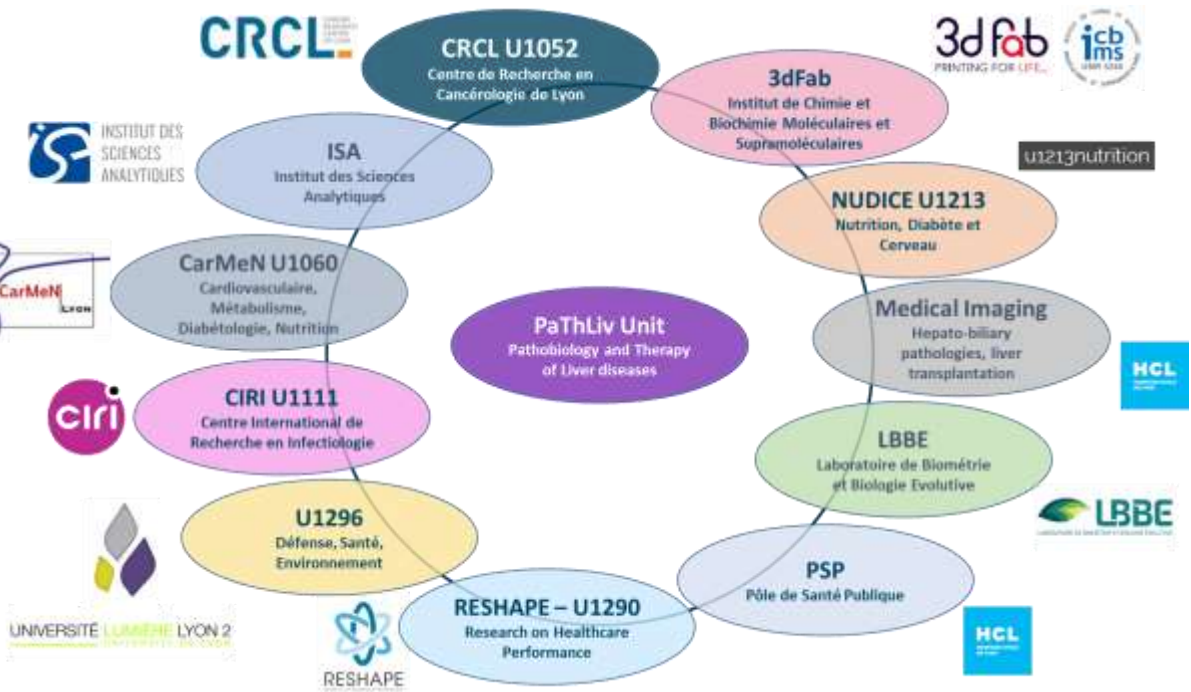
CRCL

CRCL U1052
Centre de Recherche en Cancérologie de Lyon

3d fab
PRINTING FOR LIFE

icbms

3dFab
Institut de Chimie et Biochimie Moléculaires et Supramoléculaires

INSTITUT DES SCIENCES ANALYTIQUES

ISA
Institut des Sciences Analytiques

u1213nutrition

NUDICE U1213
Nutrition, Diabète et Cerveau

CarMeN
LYON

CarMeN U1060
Cardiovasculaire, Métabolisme, Diabétologie, Nutrition

PaThLiv Unit
Pathobiology and Therapy of Liver diseases

Medical Imaging
Hepato-biliary pathologies, liver transplantation

HCL

ciri

CIRI U1111
Centre International de Recherche en Infectiologie

LBBE
Laboratoire de Biométrie et Biologie Evolutive

LBBE

U1296
Défense, Santé, Environnement

PSP
Pôle de Santé Publique

UNIVERSITÉ LUMIÈRE LYON 2

RESHAPE

RESHAPE – U1290
Research on Healthcare Performance

HCL